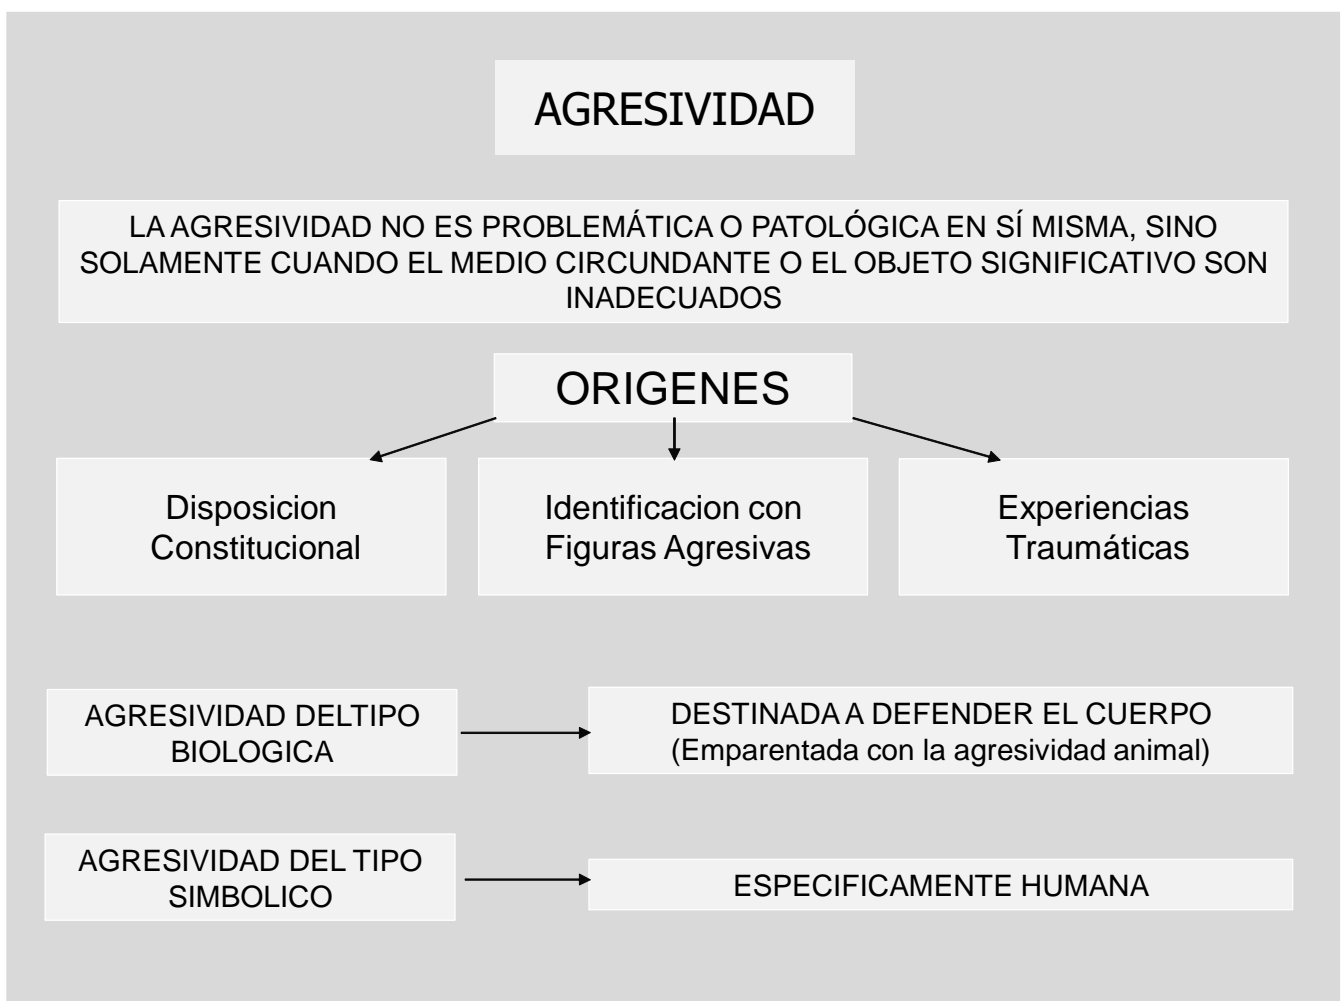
AGRESIVIDAD

LA AGRESIVIDAD NO ES PROBLEMÁTICA O PATOLÓGICA EN SÍ MISMA, SINO SOLAMENTE CUANDO EL MEDIO CIRCUNDANTE O EL OBJETO SIGNIFICATIVO SON INADECUADOS

ORIGENES

Disposicion Constitucional

Identificacion con Figuras Agresivas

Experiencias Traumáticas

AGRESIVIDAD DELTIPO BIOLOGICA

DESTINADA A DEFENDER EL CUERPO (Emparentada con la agresividad animal)

AGRESIVIDAD DEL TIPO SIMBOLICO

ESPECIFICAMENTE HUMANA